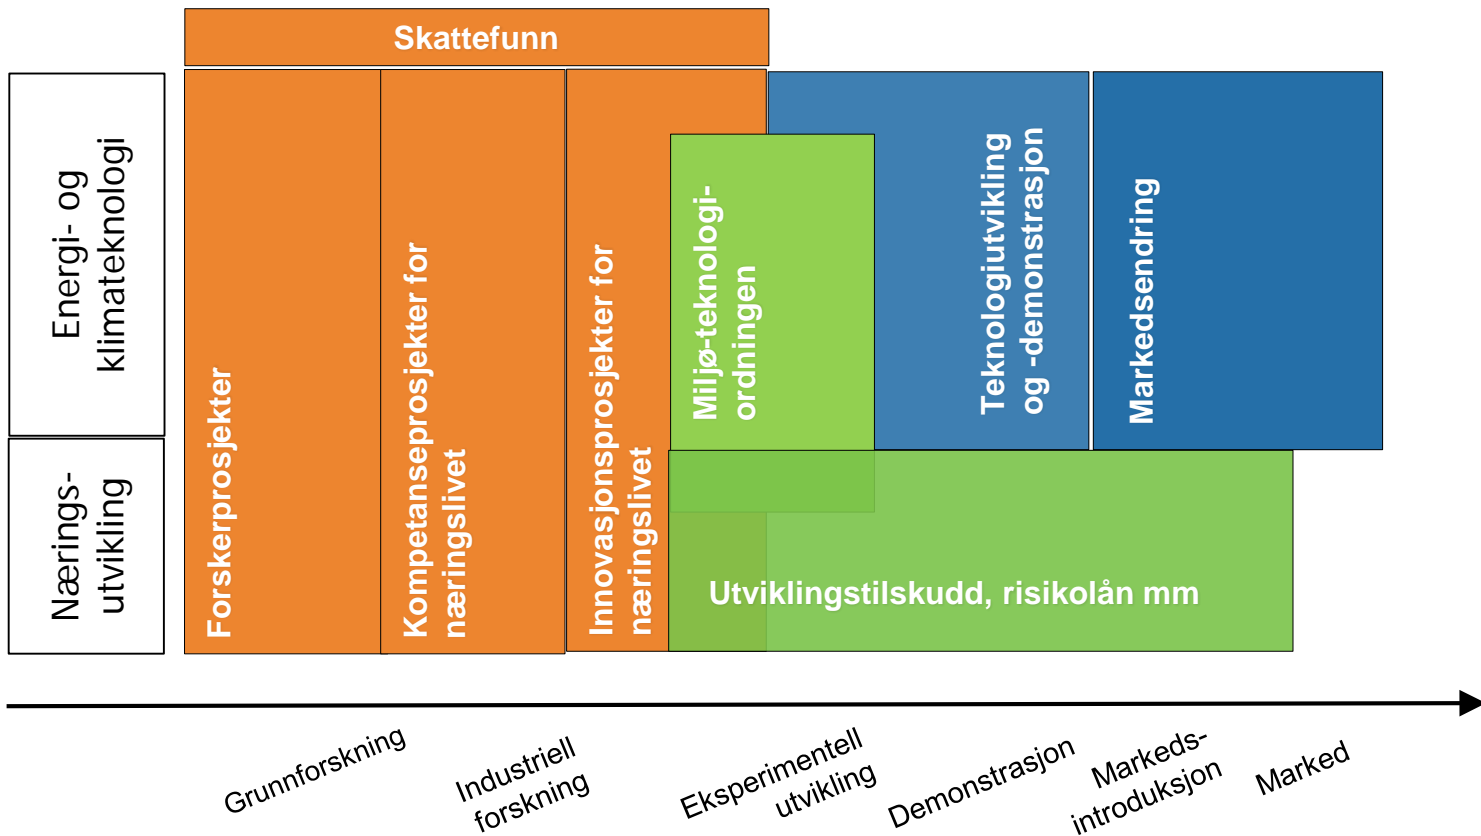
Skattefunn

Energi- og klimateknologi

Nærings-utvikling

Forskerprosjekter

Kompetanseprosjekter for næringslivet

Innovasjonsprosjekter for næringslivet

Miljø-teknologi-ordningen

Teknologiutvikling og -demonstrasjon

Markedsendring

Utviklingstilskudd, risikolån mm

Grunnforskning

Industriell forskning

Eksperimentell utvikling

Demonstrasjon

Markeds-introduksjon

Marked